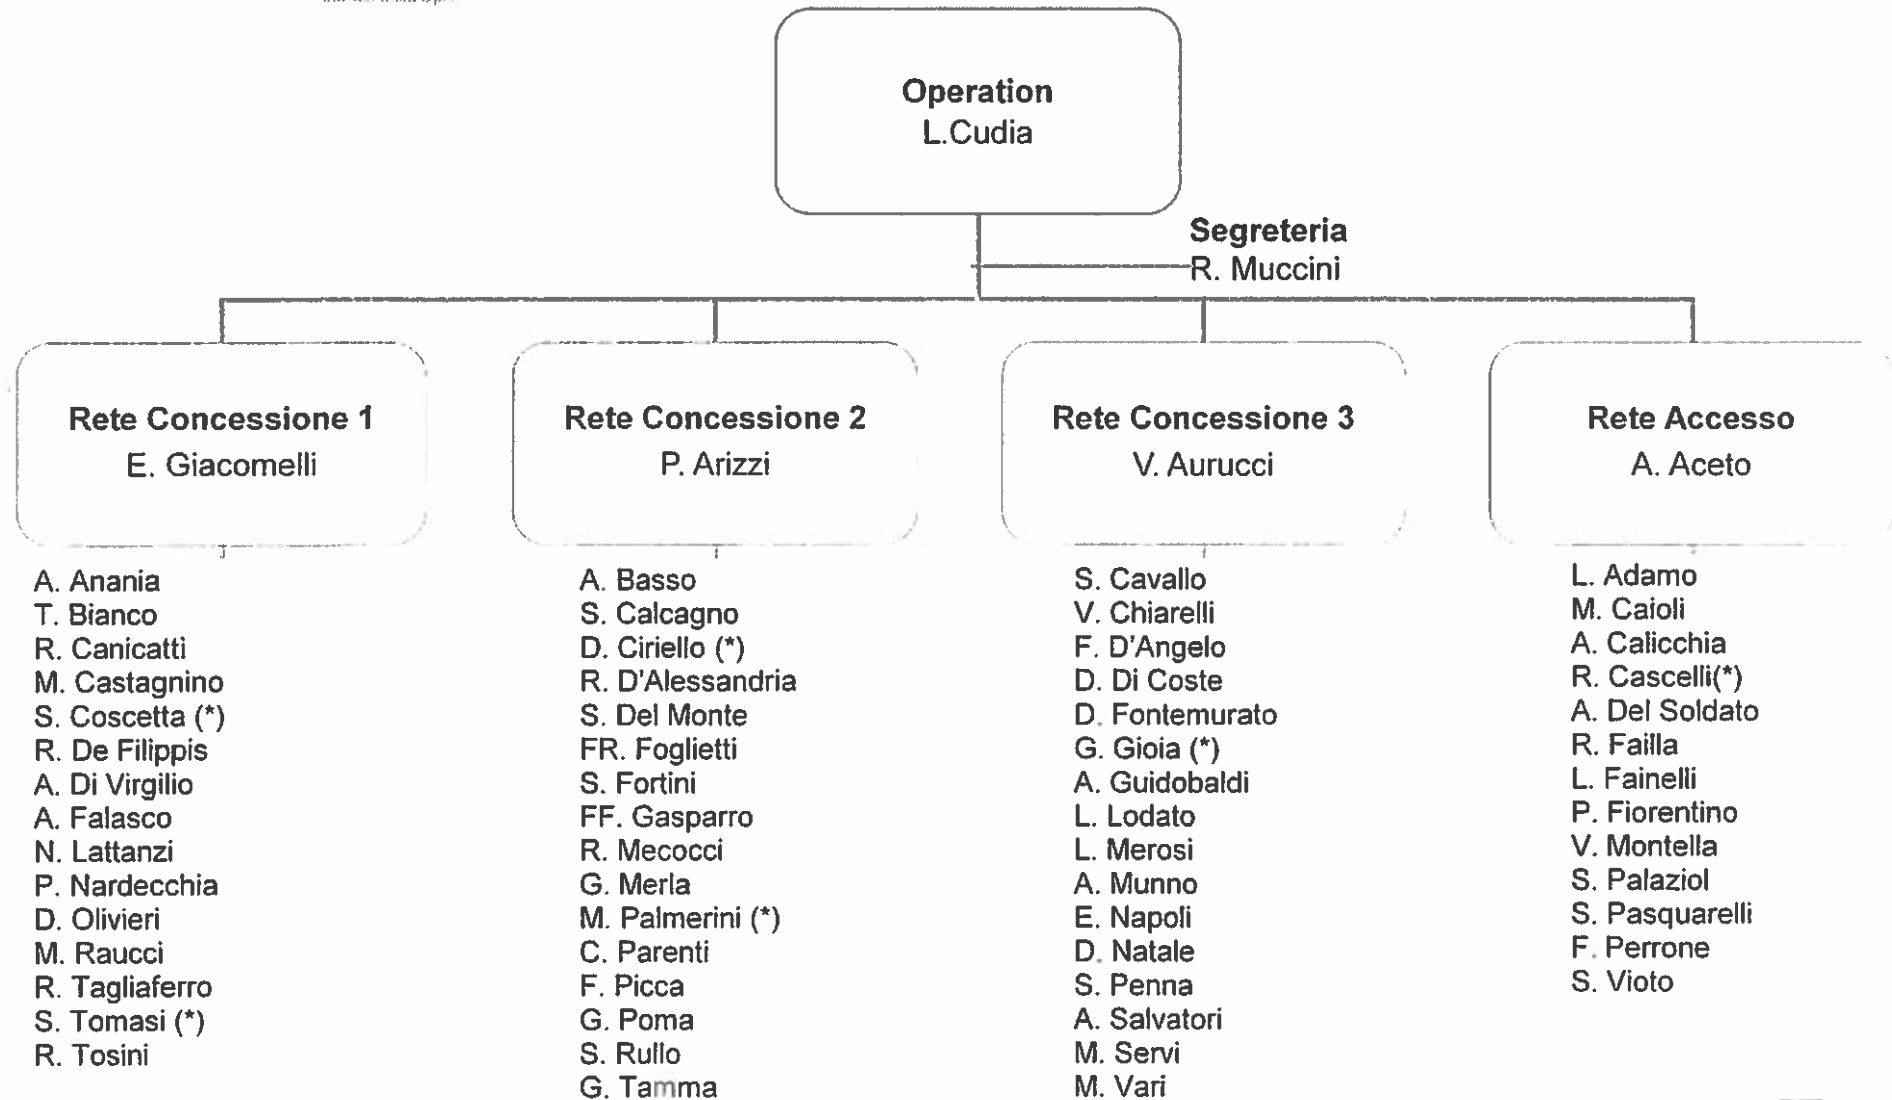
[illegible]

Operation
L.Cudia

Segreteria
R. Muccini

Rete Concessione 1
E. Giacomelli

A. Anania
T. Bianco
R. Canicattì
M. Castagnino
S. Coscetta (*)
R. De Filippis
A. Di Virgilio
A. Falasco
N. Lattanzi
P. Nardecchia
D. Olivieri
M. Raucci
R. Tagliaferro
S. Tomasi (*)
R. Tosini

Rete Concessione 2
P. Arizzi

A. Basso
S. Calcagno
D. Ciriello (*)
R. D'Alessandria
S. Del Monte
FR. Foglietti
S. Fortini
FF. Gasparro
R. Mecocci
G. Merla
M. Palmerini (*)
C. Parenti
F. Picca
G. Poma
S. Rullo
G. Tamma

Rete Concessione 3
V. Aurucci

S. Cavallo
V. Chiarelli
F. D'Angelo
D. Di Coste
D. Fontemurato
G. Gioia (*)
A. Guidobaldi
L. Lodato
L. Merosi
A. Munno
E. Napoli
D. Natale
S. Penna
A. Salvatori
M. Servi
M. Vari

Rete Accesso
A. Aceto

L. Adamo
M. Caioli
A. Calicchia
R. Cascelli(*)
A. Del Soldato
R. Failla
L. Fainelli
P. Fiorentino
V. Montella
S. Palaziol
S. Pasquarelli
F. Perrone
S. Vioto